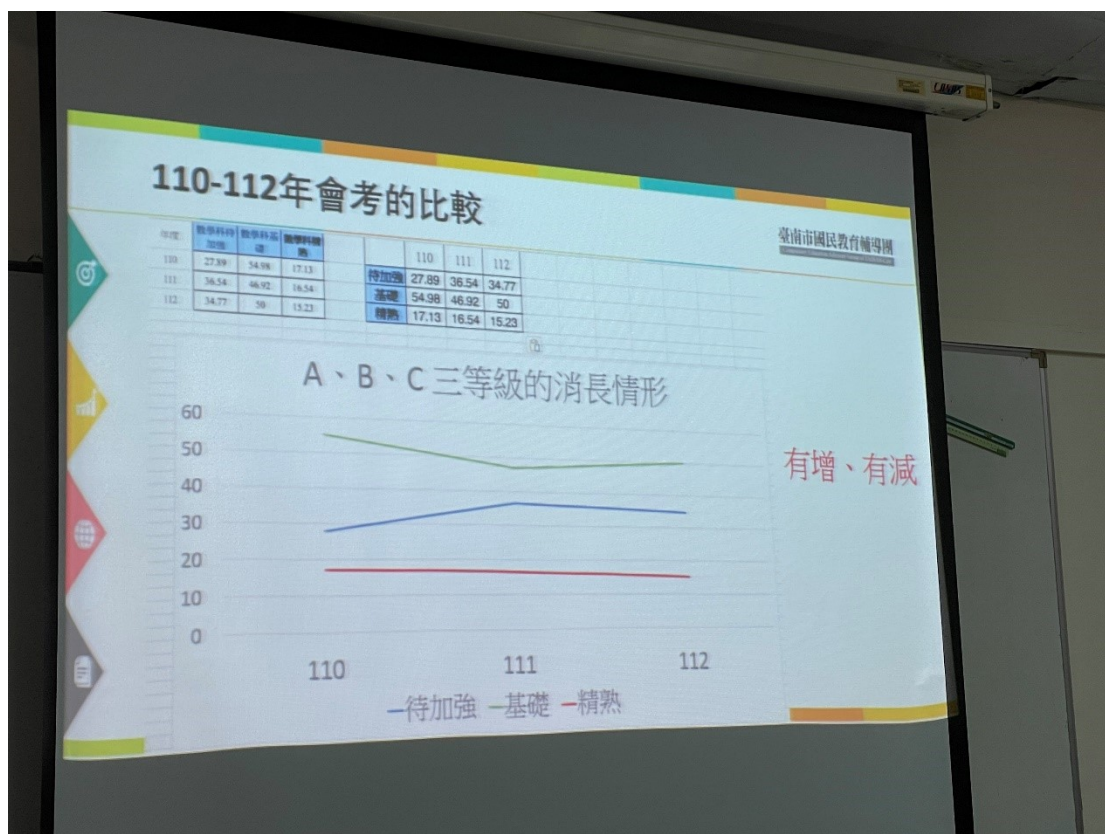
110-112年會考的比較

臺南市國民教育輔導團

| 年度 | 數學科待加強 | 數學科基礎 | 數學科精熟 |
|---|---|---|---|
| 110 | 27.89 | 54.98 | 17.13 |
| 111 | 36.54 | 46.92 | 16.54 |
| 112 | 34.77 | 50 | 15.23 |

| | 110 | 111 | 112 |
|---|---|---|---|
| 待加強 | 27.89 | 36.54 | 34.77 |
| 基礎 | 54.98 | 46.92 | 50 |
| 精熟 | 17.13 | 16.54 | 15.23 |

A、B、C三等級的消長情形

60
50
40
30
20
10
0

110 111 112

待加強 基礎 精熟

有增、有減